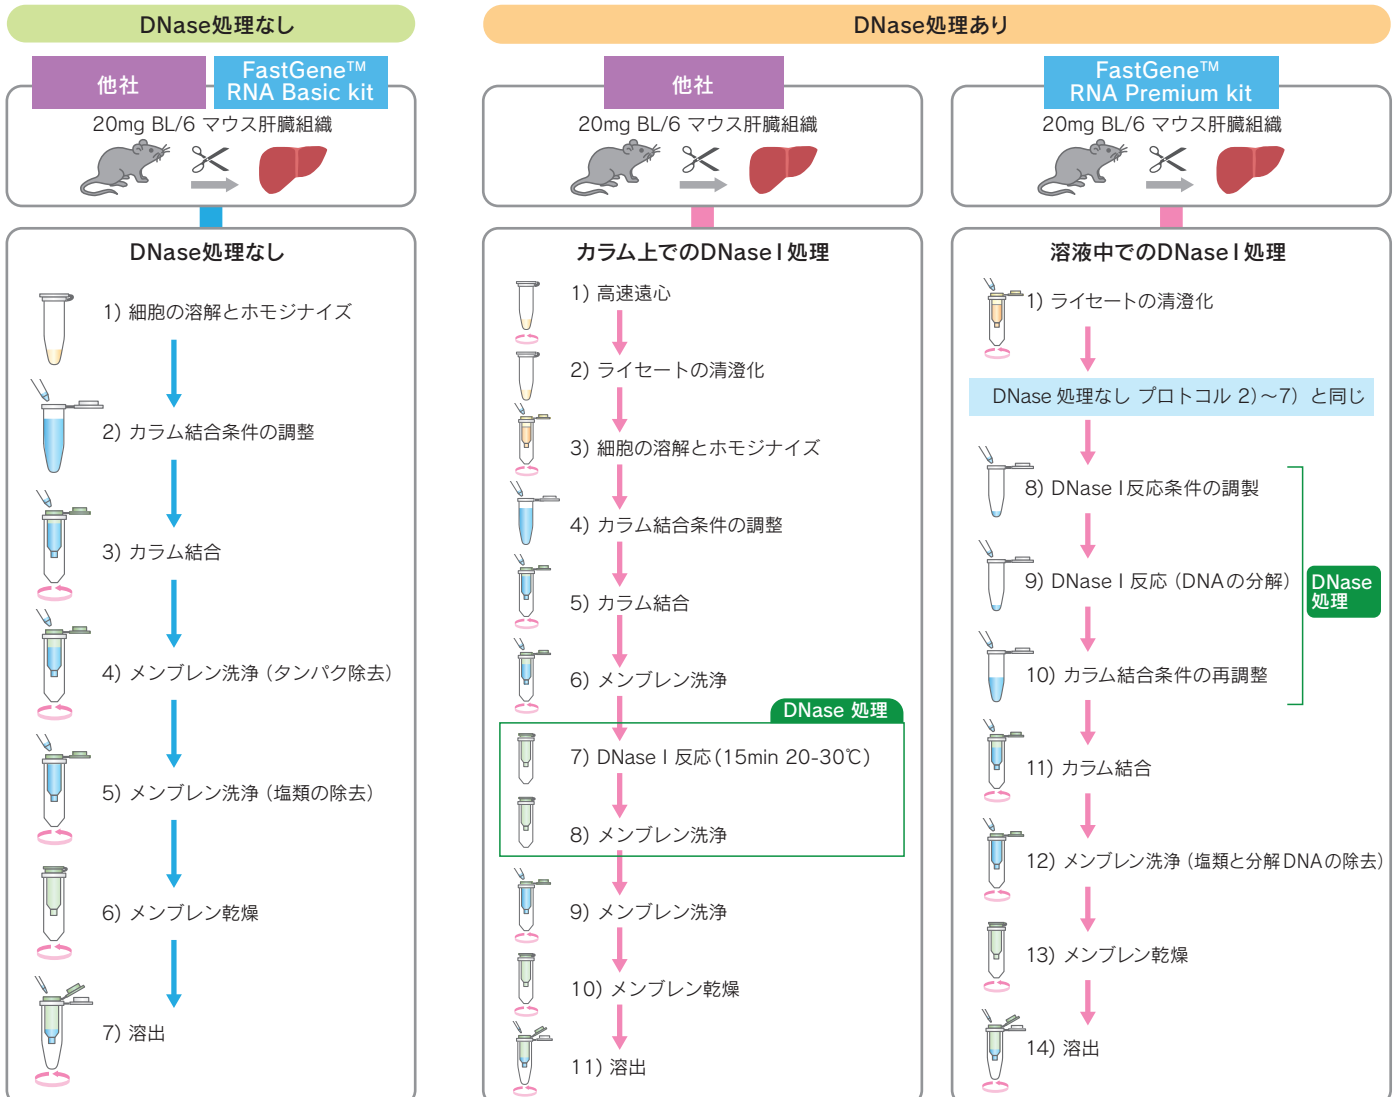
DNase処理なし

他社

FastGene™ RNA Basic kit

20mg BL/6 マウス肝臓組織

DNase処理なし

1) 細胞の溶解とホモジナイズ

2) カラム結合条件の調整

3) カラム結合

4) メンブレン洗浄（タンパク除去）

5) メンブレン洗浄（塩類の除去）

6) メンブレン乾燥

7) 溶出

DNase処理あり

他社

20mg BL/6 マウス肝臓組織

カラム上でのDNase I 処理

1) 高速遠心

2) ライセートの清澄化

3) 細胞の溶解とホモジナイズ

4) カラム結合条件の調整

5) カラム結合

6) メンブレン洗浄

DNase 処理

7) DNase I 反応（15min 20-30℃）

8) メンブレン洗浄

9) メンブレン洗浄

10) メンブレン乾燥

11) 溶出

FastGene™ RNA Premium kit

20mg BL/6 マウス肝臓組織

溶液中でのDNase I 処理

1) ライセートの清澄化

DNase 処理なし プロトコル 2)～7) と同じ

8) DNase I 反応条件の調製

9) DNase I 反応（DNAの分解）

10) カラム結合条件の再調整

DNase 処理

11) カラム結合

12) メンブレン洗浄（塩類と分解DNAの除去）

13) メンブレン乾燥

14) 溶出